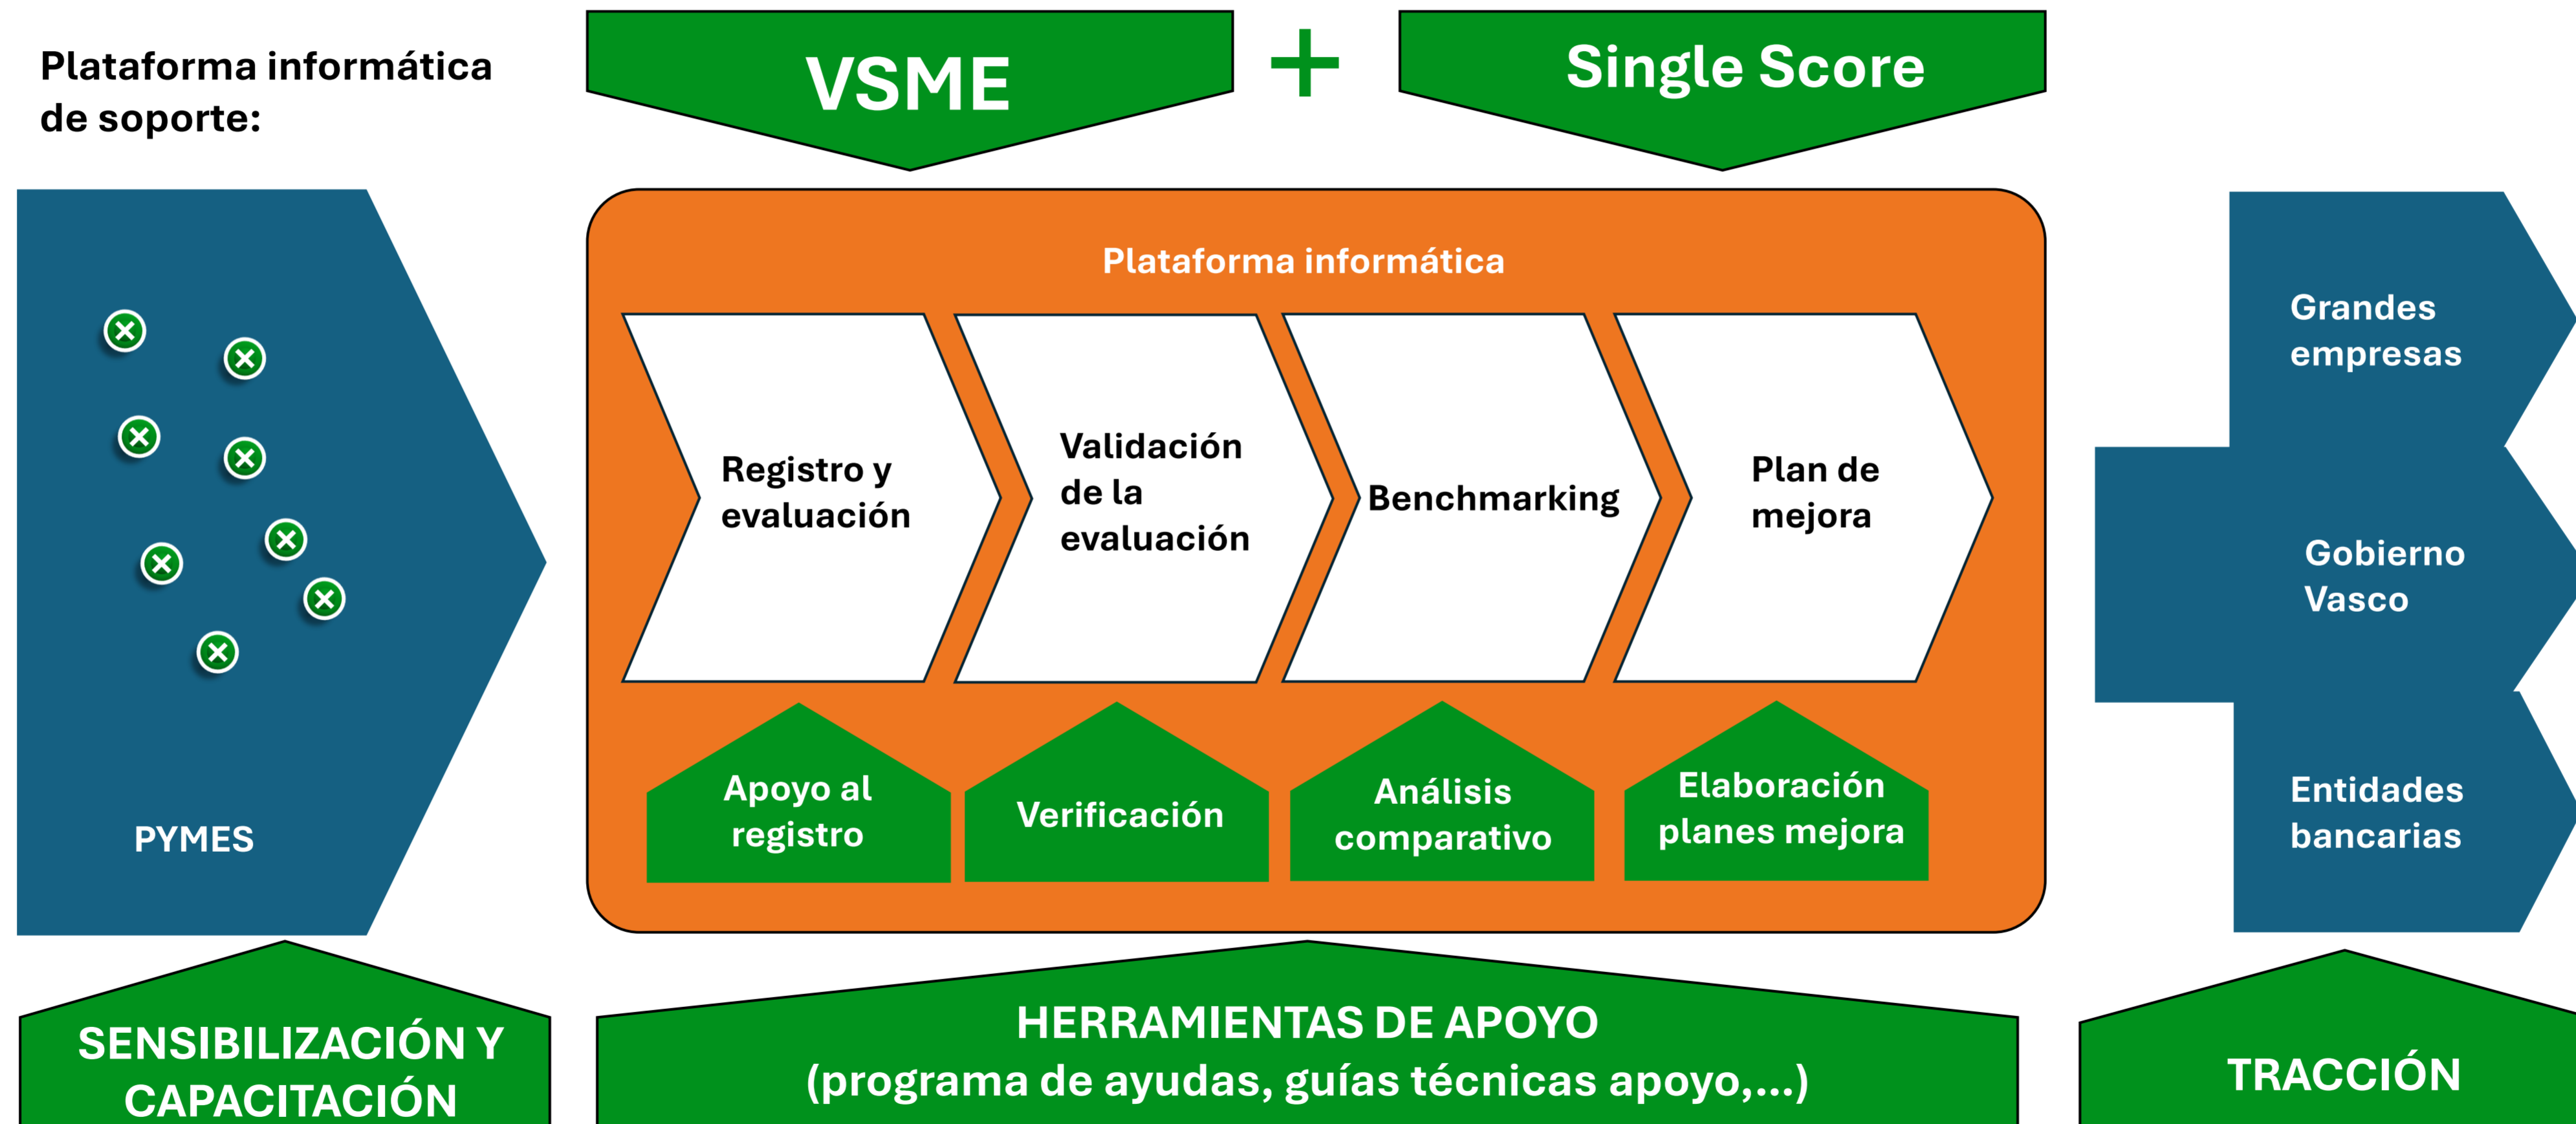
Plataforma informática de soporte:

VSME

+

Single Score

PYMES

Plataforma informática

Registro y evaluación

Validación de la evaluación

Benchmarking

Plan de mejora

Apoyo al registro

Verificación

Análisis comparativo

Elaboración planes mejora

Grandes empresas

Gobierno Vasco

Entidades bancarias

SENSIBILIZACIÓN Y CAPACITACIÓN

HERRAMIENTAS DE APOYO
(programa de ayudas, guías técnicas apoyo,...)

TRACCIÓN